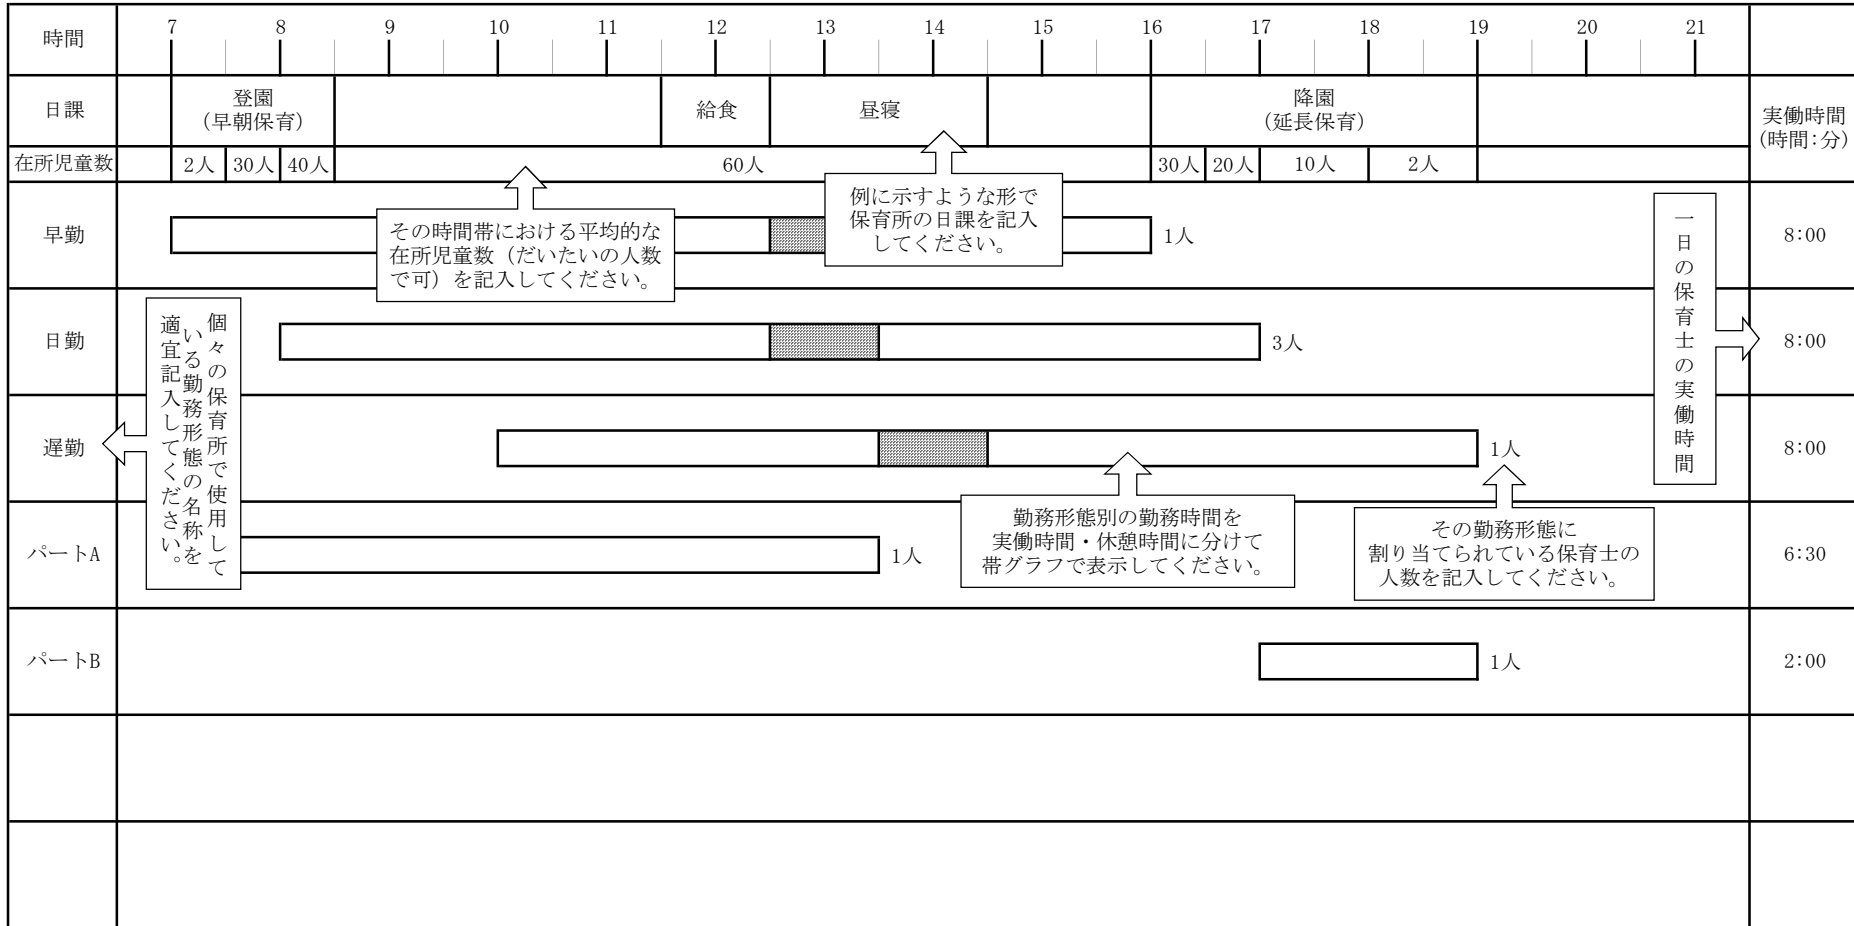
| 時間 | 7 8 9 10 11 12 13 14 15 16 17 18 19 20 21 | |
|---|---|---|
| 日課 | 登園（早朝保育） 給食 昼寝 降園（延長保育） | 実働時間（時間:分） |
| 在所児童数 | 2人 30人 40人 60人 30人 20人 10人 2人 | |
| 早勤 | 1人 | 8:00 |
| 日勤 | 3人 | 8:00 |
| 遅勤 | 1人 | 8:00 |
| パートA | 1人 | 6:30 |
| パートB | 1人 | 2:00 |
| | | |
| | | |

その時間帯における平均的な在所児童数（だいたいの人数で可）を記入してください。

例に示すような形で保育所の日課を記入してください。

一日の保育士の実働時間

個々の保育所で使用している勤務形態の名称を適宜記入してください。

勤務形態別の勤務時間を実働時間・休憩時間に分けて帯グラフで表示してください。

その勤務形態に割り当てられている保育士の人数を記入してください。